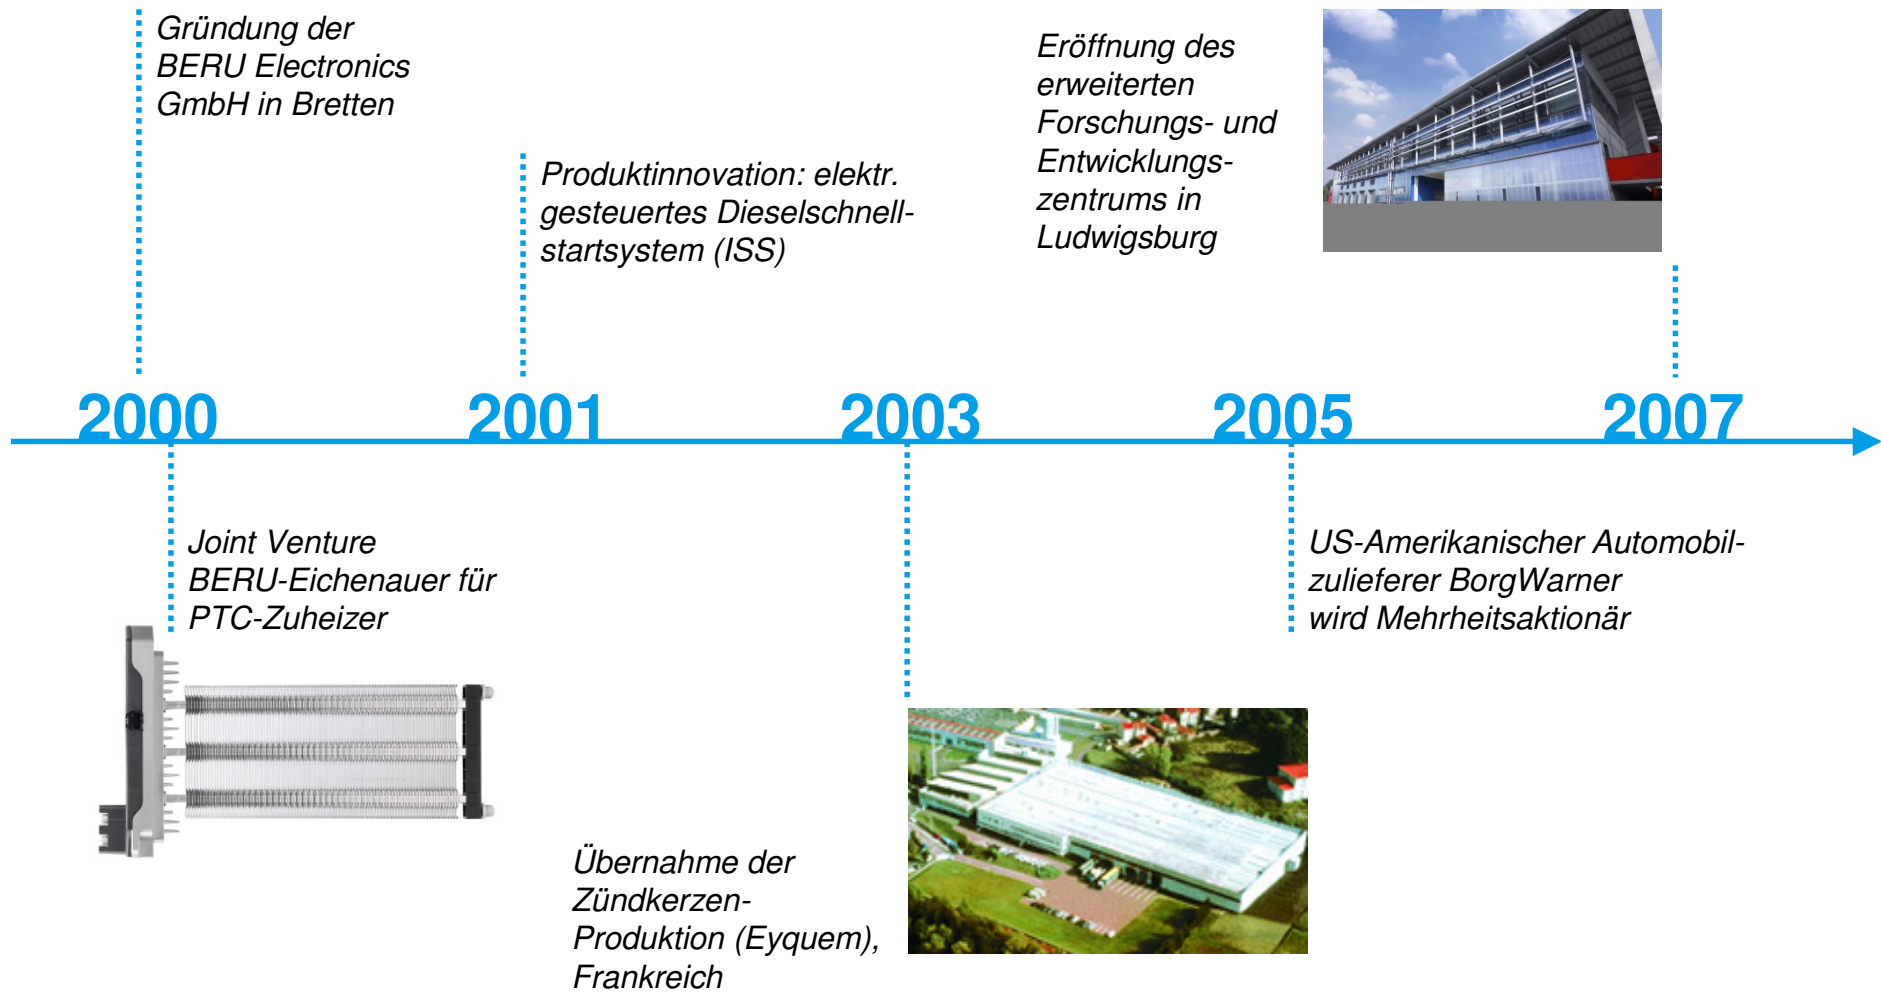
Gründung der BERU Electronics GmbH in Bretten

Produktinnovation: elektr. gesteuertes Dieselschnellstartsystem (ISS)

Eröffnung des erweiterten Forschungs- und Entwicklungszentrums in Ludwigsburg

2000

2001

2003

2005

2007

Joint Venture BERU-Eichenauer für PTC-Zuheizer

US-Amerikanischer Automobilzulieferer BorgWarner wird Mehrheitsaktionär

Übernahme der Zündkerzen-Produktion (Eyquem), Frankreich